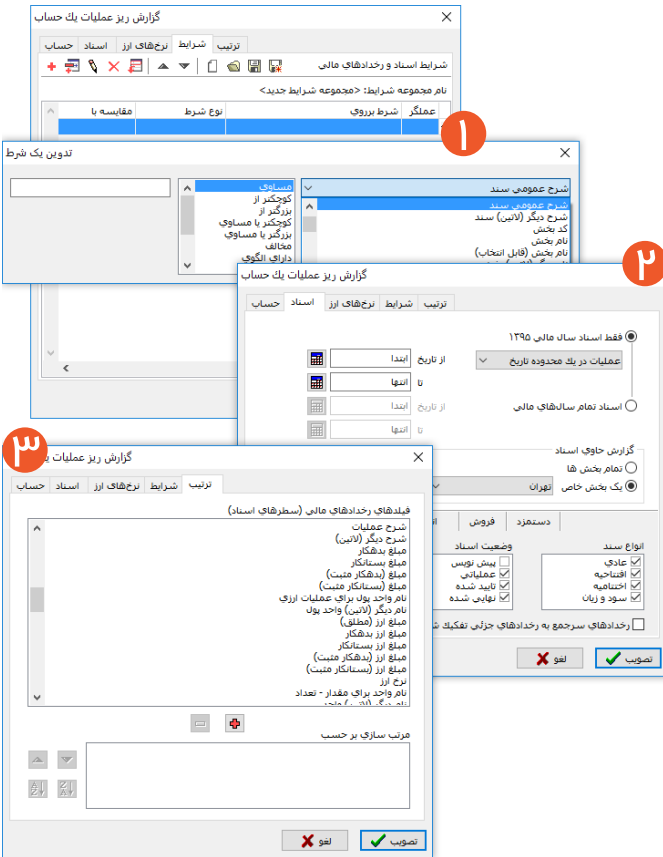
گزارش ریز عملیات یک حساب

ترتیب | شرایط | نرخ‌های ارز | اسناد | حساب

شرایط اسناد و رخدادهای مالی

نام مجموعه شرایط: <مجموعه شرایط جدید>

| عملگر | شرط برروی | نوع شرط | مقایسه با |
|---|---|---|---|

۱

تدوین یک شرط

شرح عمومی سند
شرح عمومی سند
شرح دیگر (لاتین) سند
کد بخش
نام بخش
نام بخش (قابل انتخاب)

مساوی
کوچکتر از
بزرگتر از
کوچکتر یا مساوی
بزرگتر یا مساوی
مخالف
دارای الگوی

۲

گزارش ریز عملیات یک حساب

ترتیب | شرایط | نرخ‌های ارز | اسناد | حساب

فقط اسناد سال مالی ۱۳۹۵
عملیات در یک محدوده تاریخ
از تاریخ ابتدا
تا انتها
اسناد تمام سال‌های مالی
از تاریخ ابتدا
تا انتها

گزارش حاوی اسناد
تمام بخش ها
یک بخش خاص تهران

دستمزد | فروش

انواع سند
عادی
افتتاحیه
اختتامیه
سود و زیان

وضعیت اسناد
پیش نویس
عملیاتی
تایید شده
نهایی شده

رخدادهای سرجمع به رخدادهای جزئی تفکیک ش

تصویب | لغو

۳

گزارش ریز عملیات یک

ترتیب | شرایط | نرخ‌های ارز | اسناد | حساب

فیلدهای رخدادهای مالی (سطرهای اسناد)

شرح عملیات
شرح دیگر (لاتین)
مبلغ بدهکار
مبلغ بستانکار
مبلغ (بدهکار مثبت)
مبلغ (بستانکار مثبت)
نام واحد پول برای عملیات ارزی
نام دیگر (لاتین) واحد پول
مبلغ ارز (مطلق)
مبلغ ارز بدهکار
مبلغ ارز بستانکار
مبلغ ارز (بدهکار مثبت)
مبلغ ارز (بستانکار مثبت)
نرخ ارز
نام واحد برای مقدار - تعداد

مرتب سازی بر حسب

تصویب | لغو